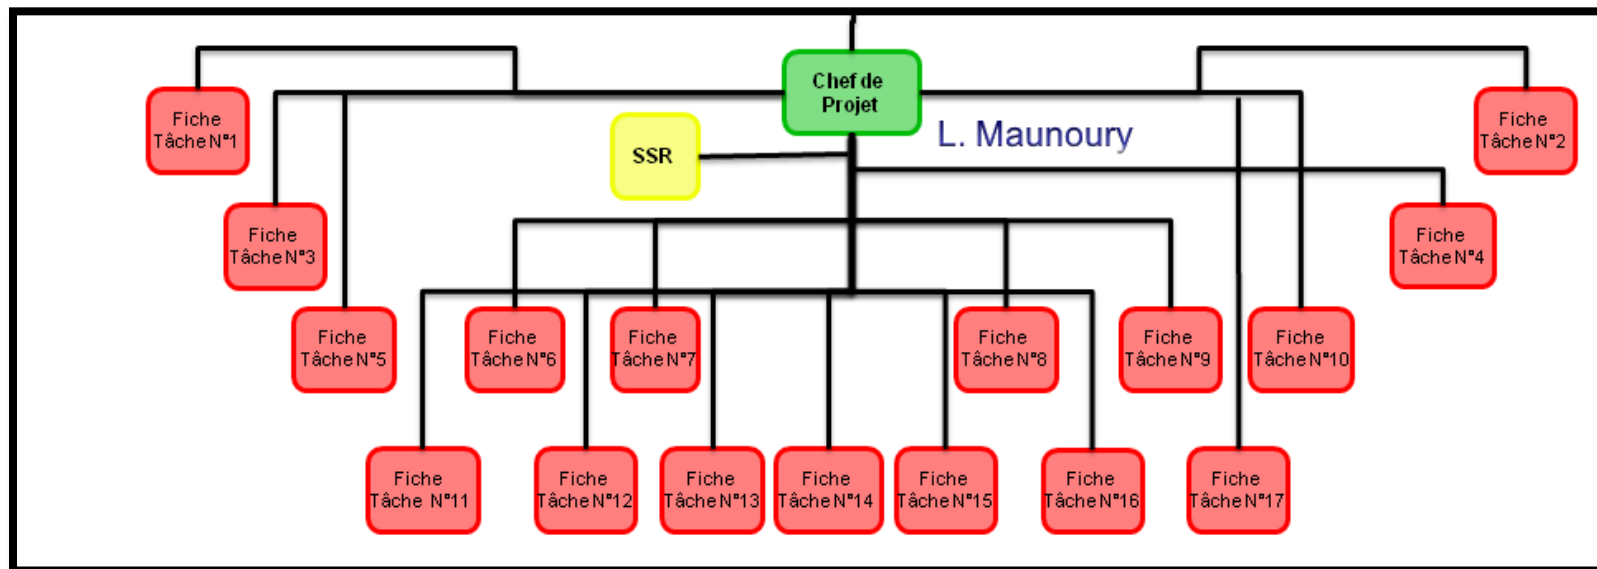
Chef de Projet

L. Maunoury

SSR

Fiche Tâche N°1

Fiche Tâche N°2

Fiche Tâche N°3

Fiche Tâche N°4

Fiche Tâche N°5

Fiche Tâche N°6

Fiche Tâche N°7

Fiche Tâche N°8

Fiche Tâche N°9

Fiche Tâche N°10

Fiche Tâche N°11

Fiche Tâche N°12

Fiche Tâche N°13

Fiche Tâche N°14

Fiche Tâche N°15

Fiche Tâche N°16

Fiche Tâche N°17